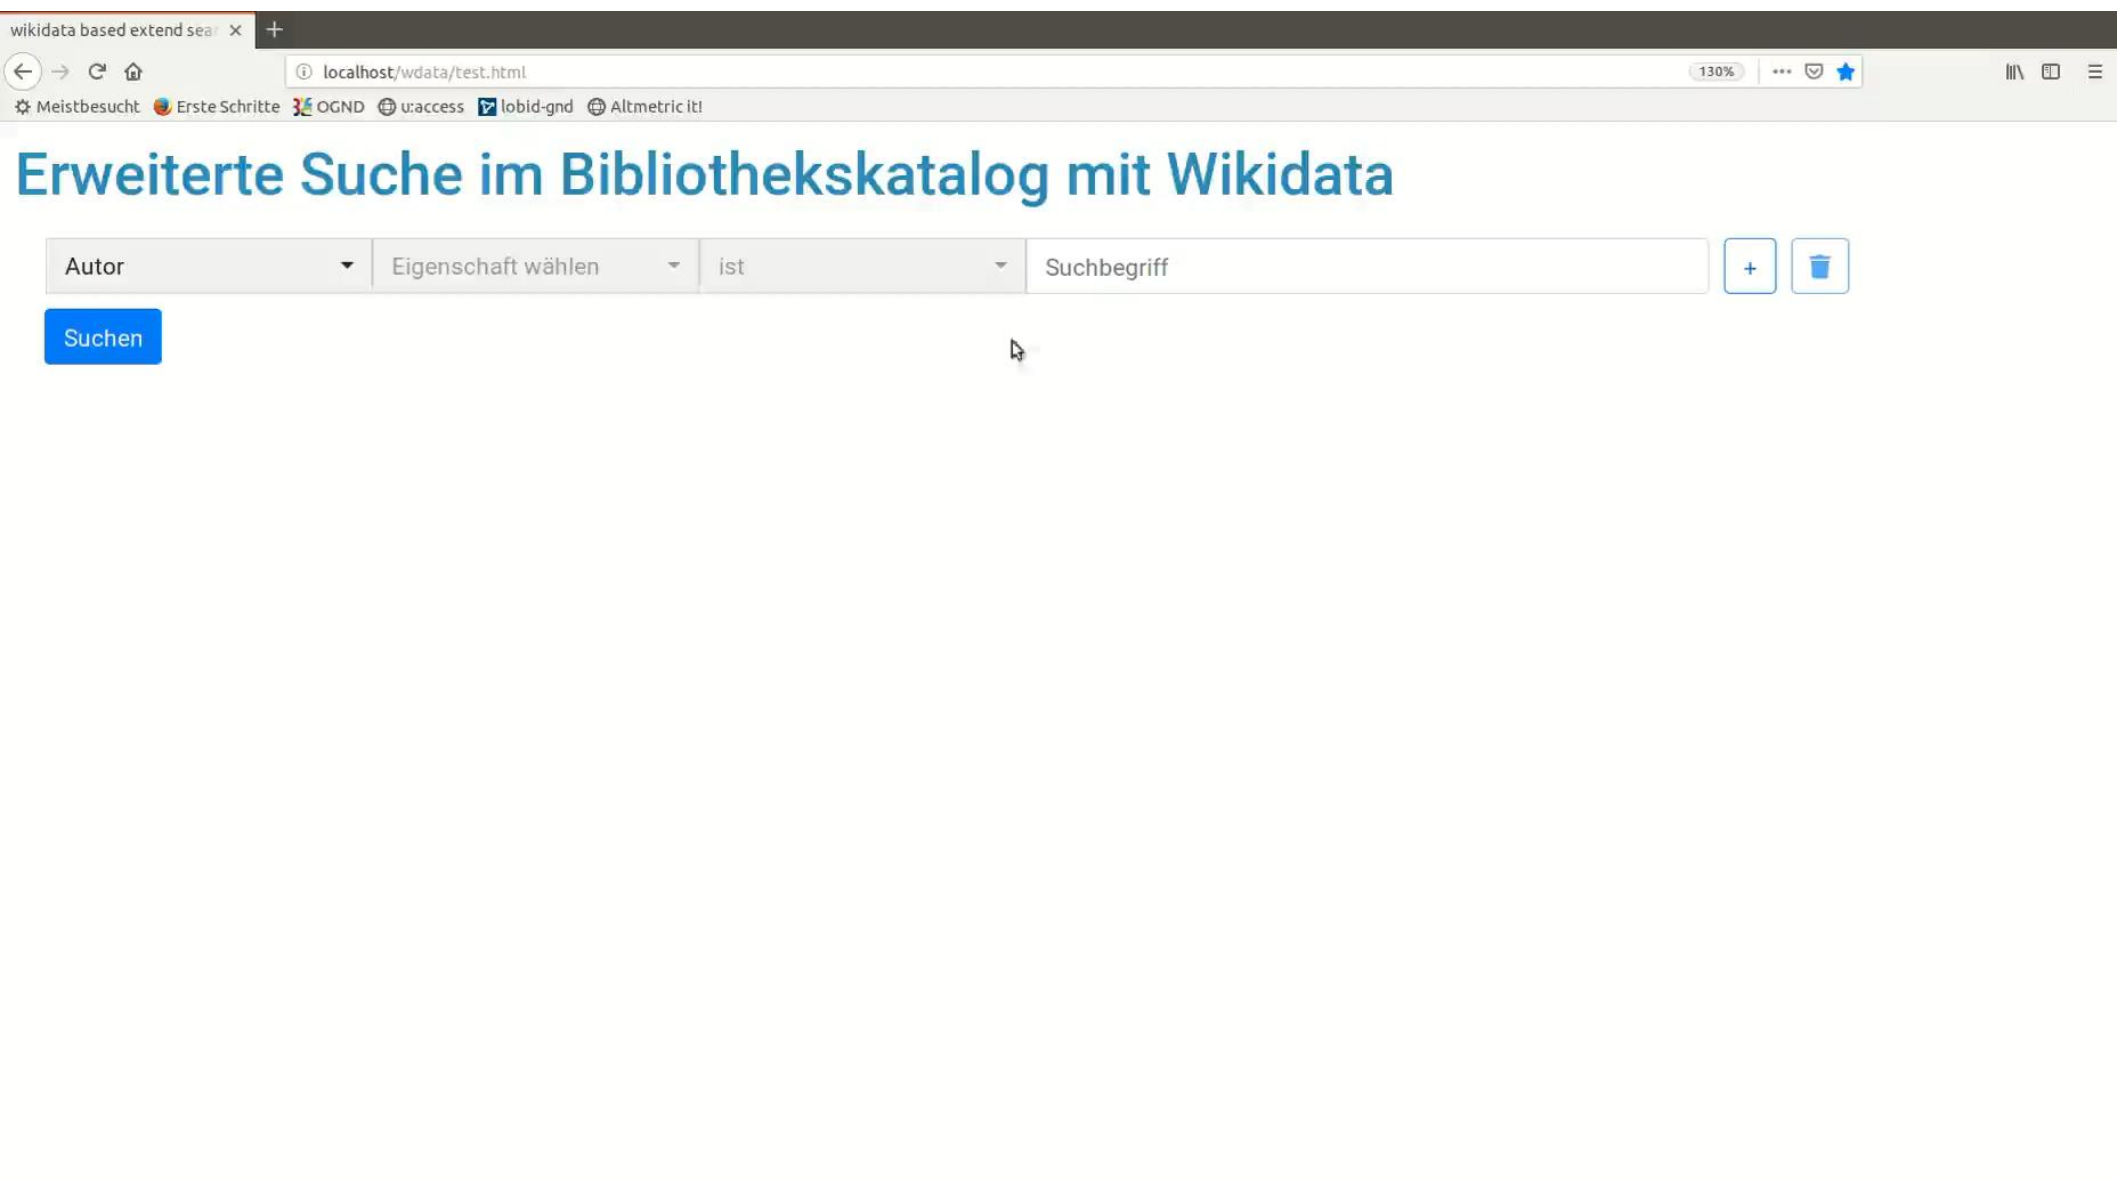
wikidata based extend sea

localhost/wdata/test.html

130%

Meistbesucht Erste Schritte OGND u:access lobid-gnd Altmetric it!

Erweiterte Suche im Bibliothekskatalog mit Wikidata

Autor

Eigenschaft wählen

ist

Suchbegriff

+

Suchen